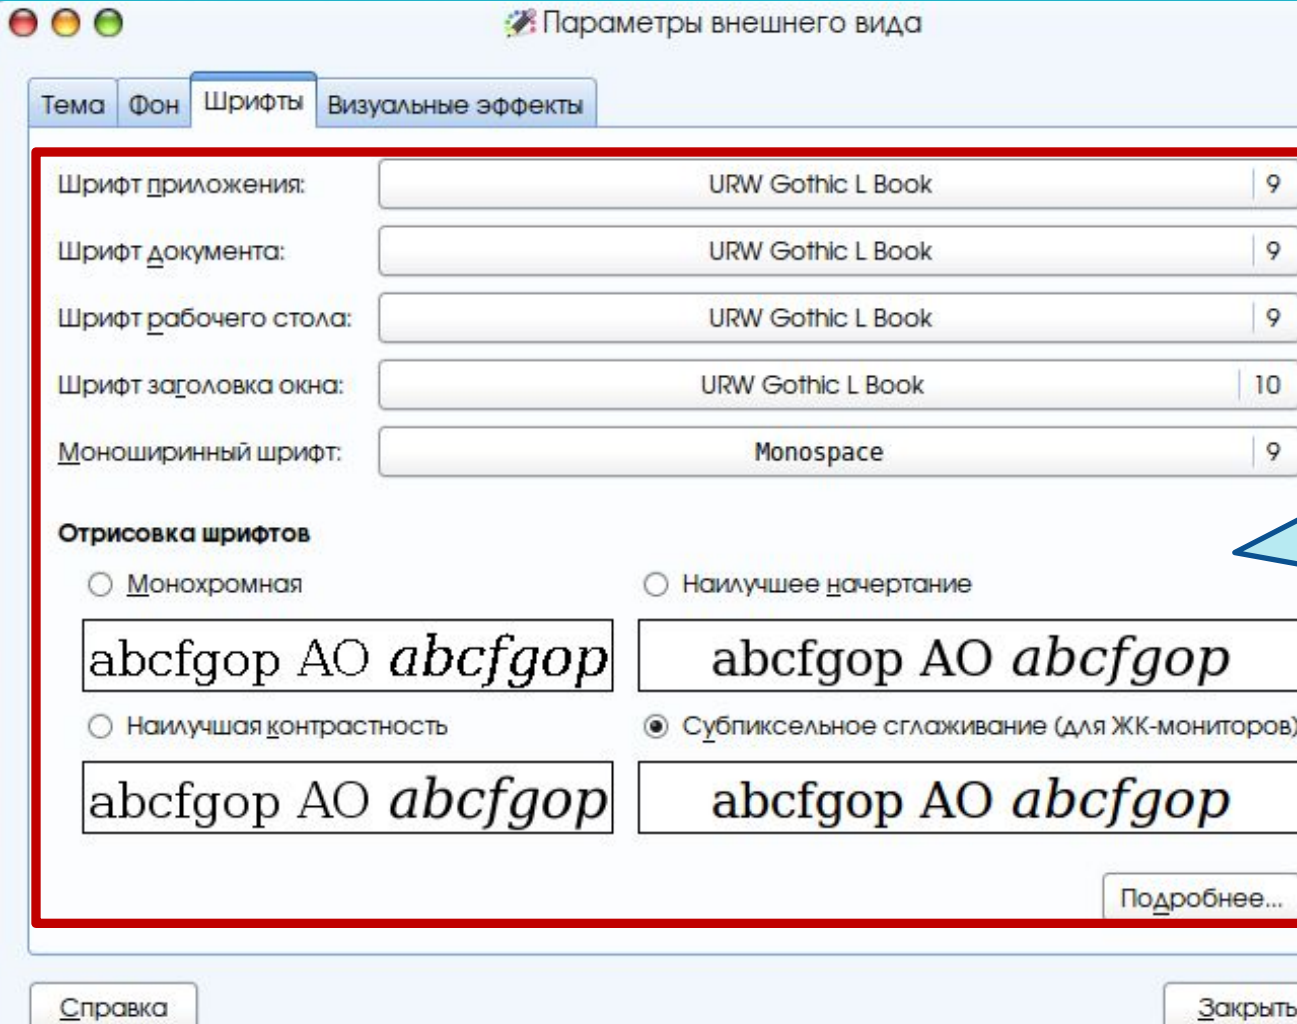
Параметры внешнего вида

Тема | Фон | Шрифты | Визуальные эффекты

Шрифт приложения: URW Gothic L Book 9

Шрифт документа: URW Gothic L Book 9

Шрифт рабочего стола: URW Gothic L Book 9

Шрифт заголовка окна: URW Gothic L Book 10

Моноширинный шрифт: Monospace 9

Отрисовка шрифтов

Монохромная

abcfgop AO *abcfgop*

Наилучшее начертание

abcfgop AO *abcfgop*

Наилучшая контрастность

abcfgop AO *abcfgop*

Субпиксельное сглаживание (для ЖК-мониторов)

abcfgop AO *abcfgop*

Подробнее...

Справка

Закрыть